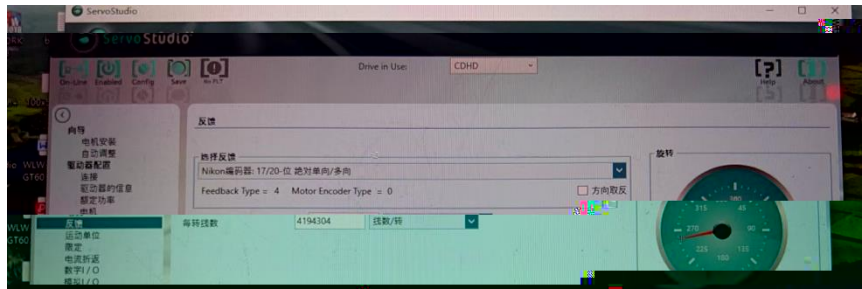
ServoStudio

ServoStudio

On-Line Enabled Config Save No FLT

Drive in Use: CDHD

Help About

向导
电机安装
自动调整
驱动器配置
连接
驱动器的信息
额定功率
电机
反馈
运动单位
限定
电流折返
数字I/O
模拟I/O

反馈

选择反馈
Nikon编码器: 17/20-位 绝对单向/多向
Feedback Type = 4 Motor Encoder Type = 0
方向取反

每转线数 4194304 线数/转

旋转

180
135 225
90 270
45 315
0